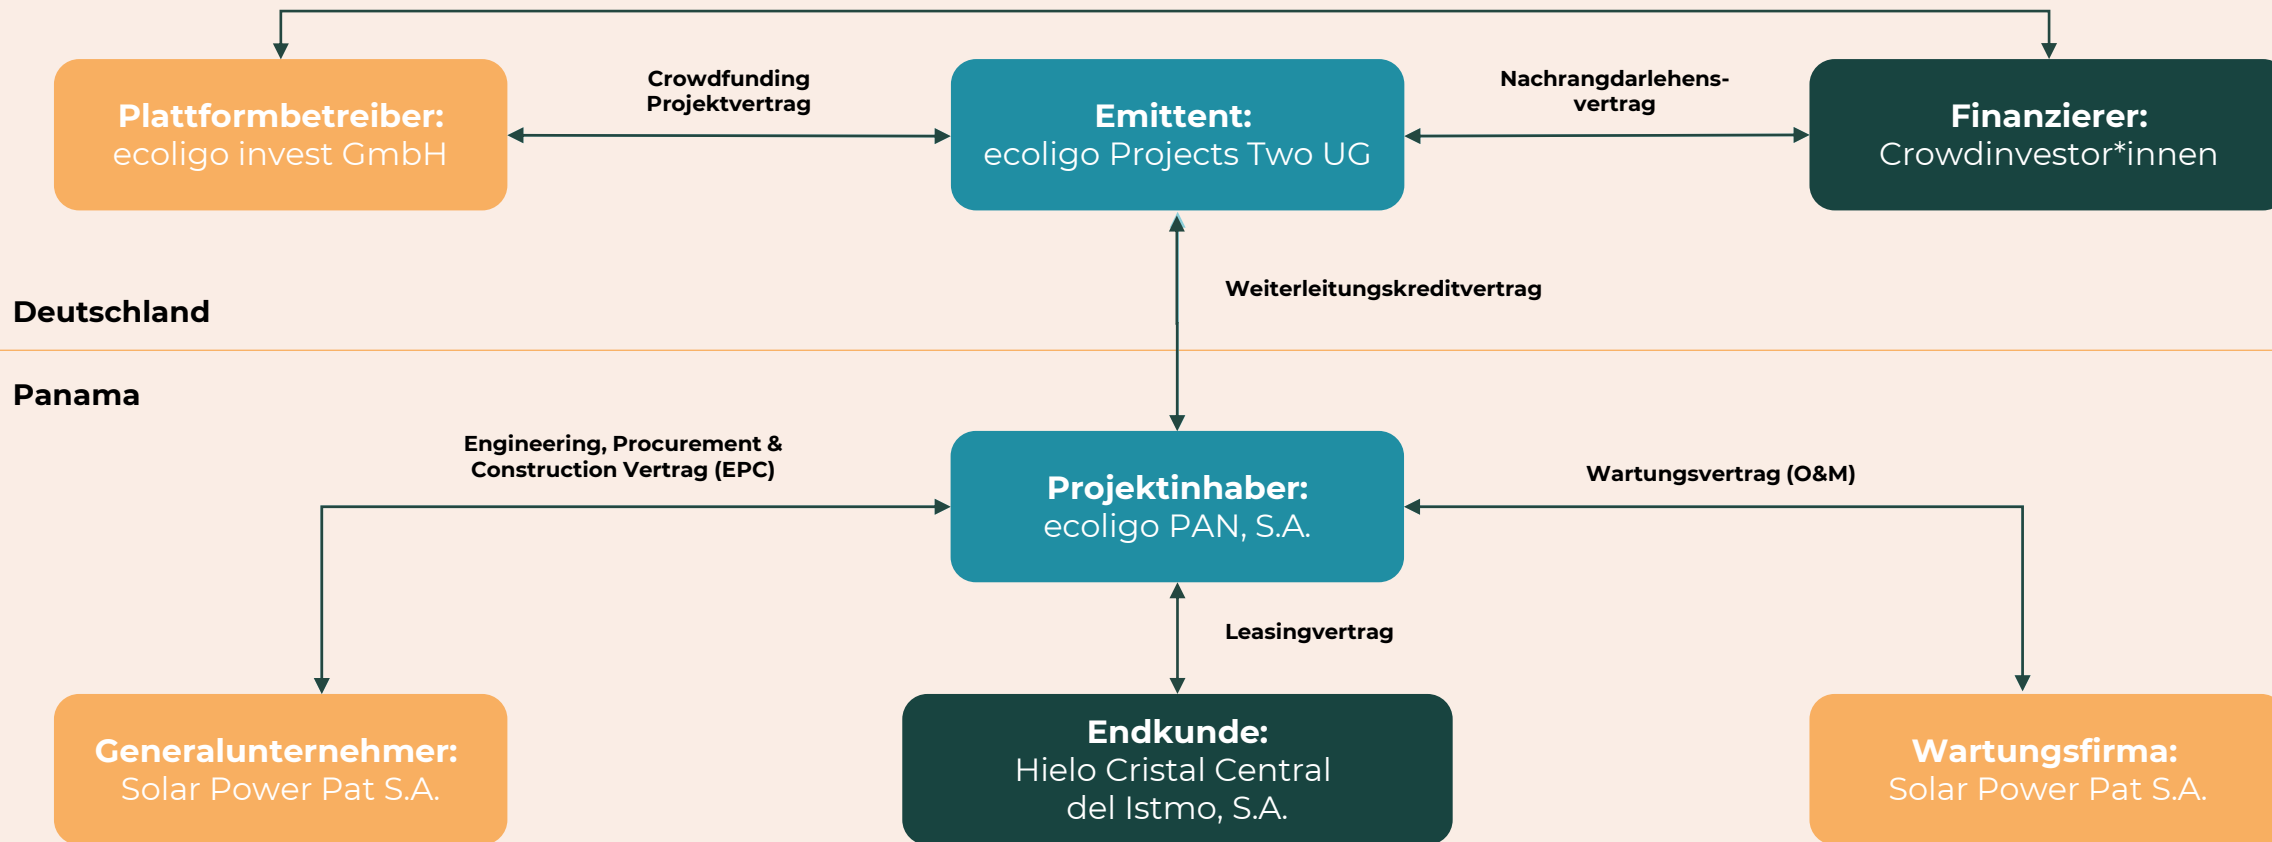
Plattformbetreiber:
ecoligo invest GmbH

Crowdfunding Projektvertrag

Emittent:
ecoligo Projects Two UG

Nachrangdarlehensvertrag

Finanzierer:
Crowdinvestor*innen

Weiterleitungskreditvertrag

Deutschland

Panama

Engineering, Procurement & Construction Vertrag (EPC)

Projektinhaber:
ecoligo PAN, S.A.

Wartungsvertrag (O&M)

Leasingvertrag

Generalunternehmer:
Solar Power Pat S.A.

Endkunde:
Hielo Cristal Central del Istmo, S.A.

Wartungsfirma:
Solar Power Pat S.A.